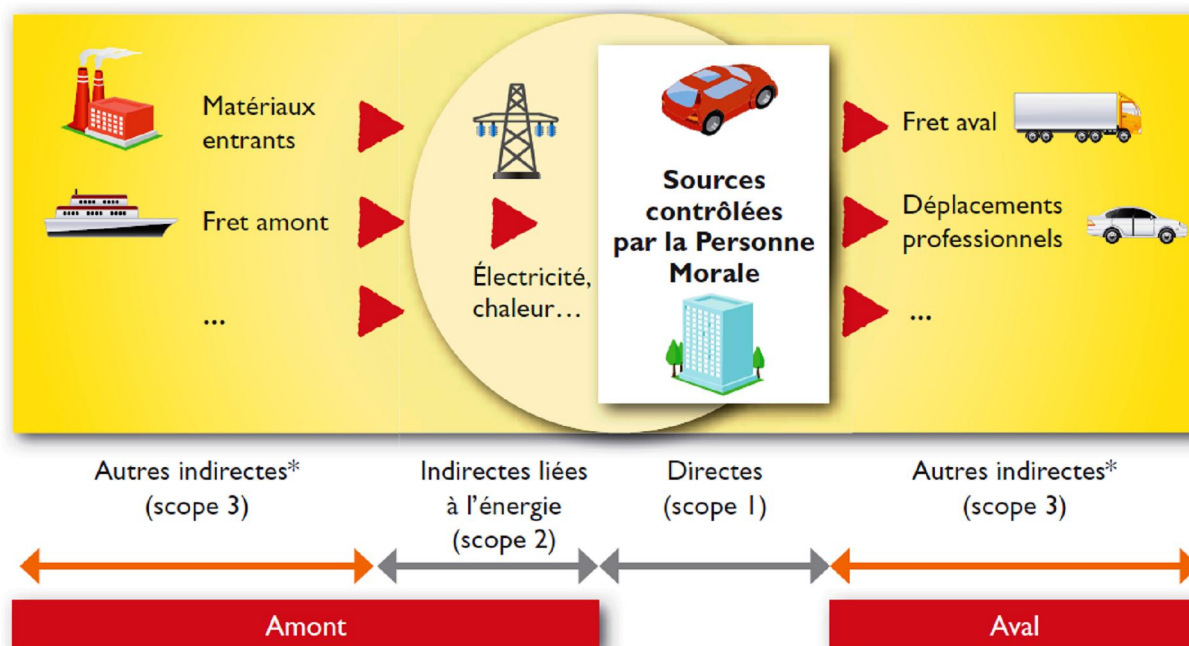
Matériaux entrants

Fret amont

...

Électricité, chaleur…

Sources contrôlées par la Personne Morale

Fret aval

Déplacements professionnels

...

Autres indirectes* (scope 3)

Indirectes liées à l'énergie (scope 2)

Directes (scope 1)

Autres indirectes* (scope 3)

Amont

Aval